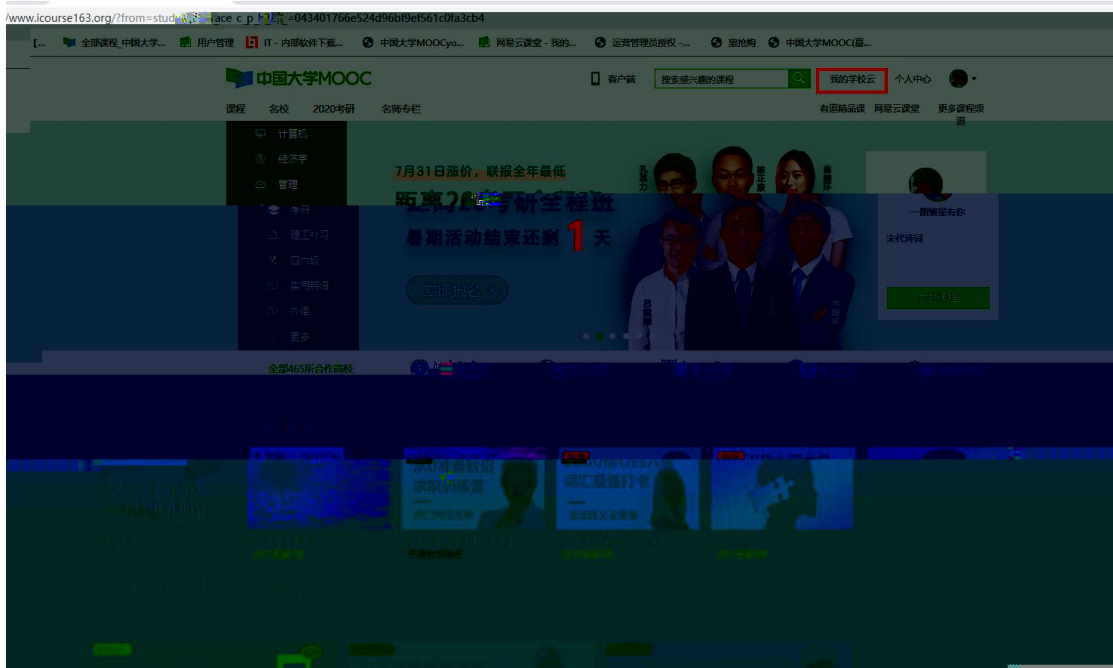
/www.icourse163.org/?from=stud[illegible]ace_c_p_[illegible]=043401766e524d96bf9ef561c0fa3cb4

全部课程_中国大学... 用户管理 IT - 内部软件下载... 中国大学MOOCyo... 网易云课堂 - 我的... 运营管理员授权 -... 惠抢购 中国大学MOOC(慕...

中国大学MOOC

客户端 搜索感兴趣的课程 我的学校云 个人中心

课程 名校 2020考研 名师专栏 有道精品课 网易云课堂 更多课程频道

计算机
经济学
管理
考研
理工科习
四六级
实用英语
外语
更多

7月31日涨价，联报全年最低
距离20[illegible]考研全程班
暑期活动结束还剩 1 天
立即报名

一颗蜂蜜布你
宋代诗词
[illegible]

全部465所合作高校

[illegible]
求职训练营
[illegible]
词汇魔鬼打卡
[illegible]